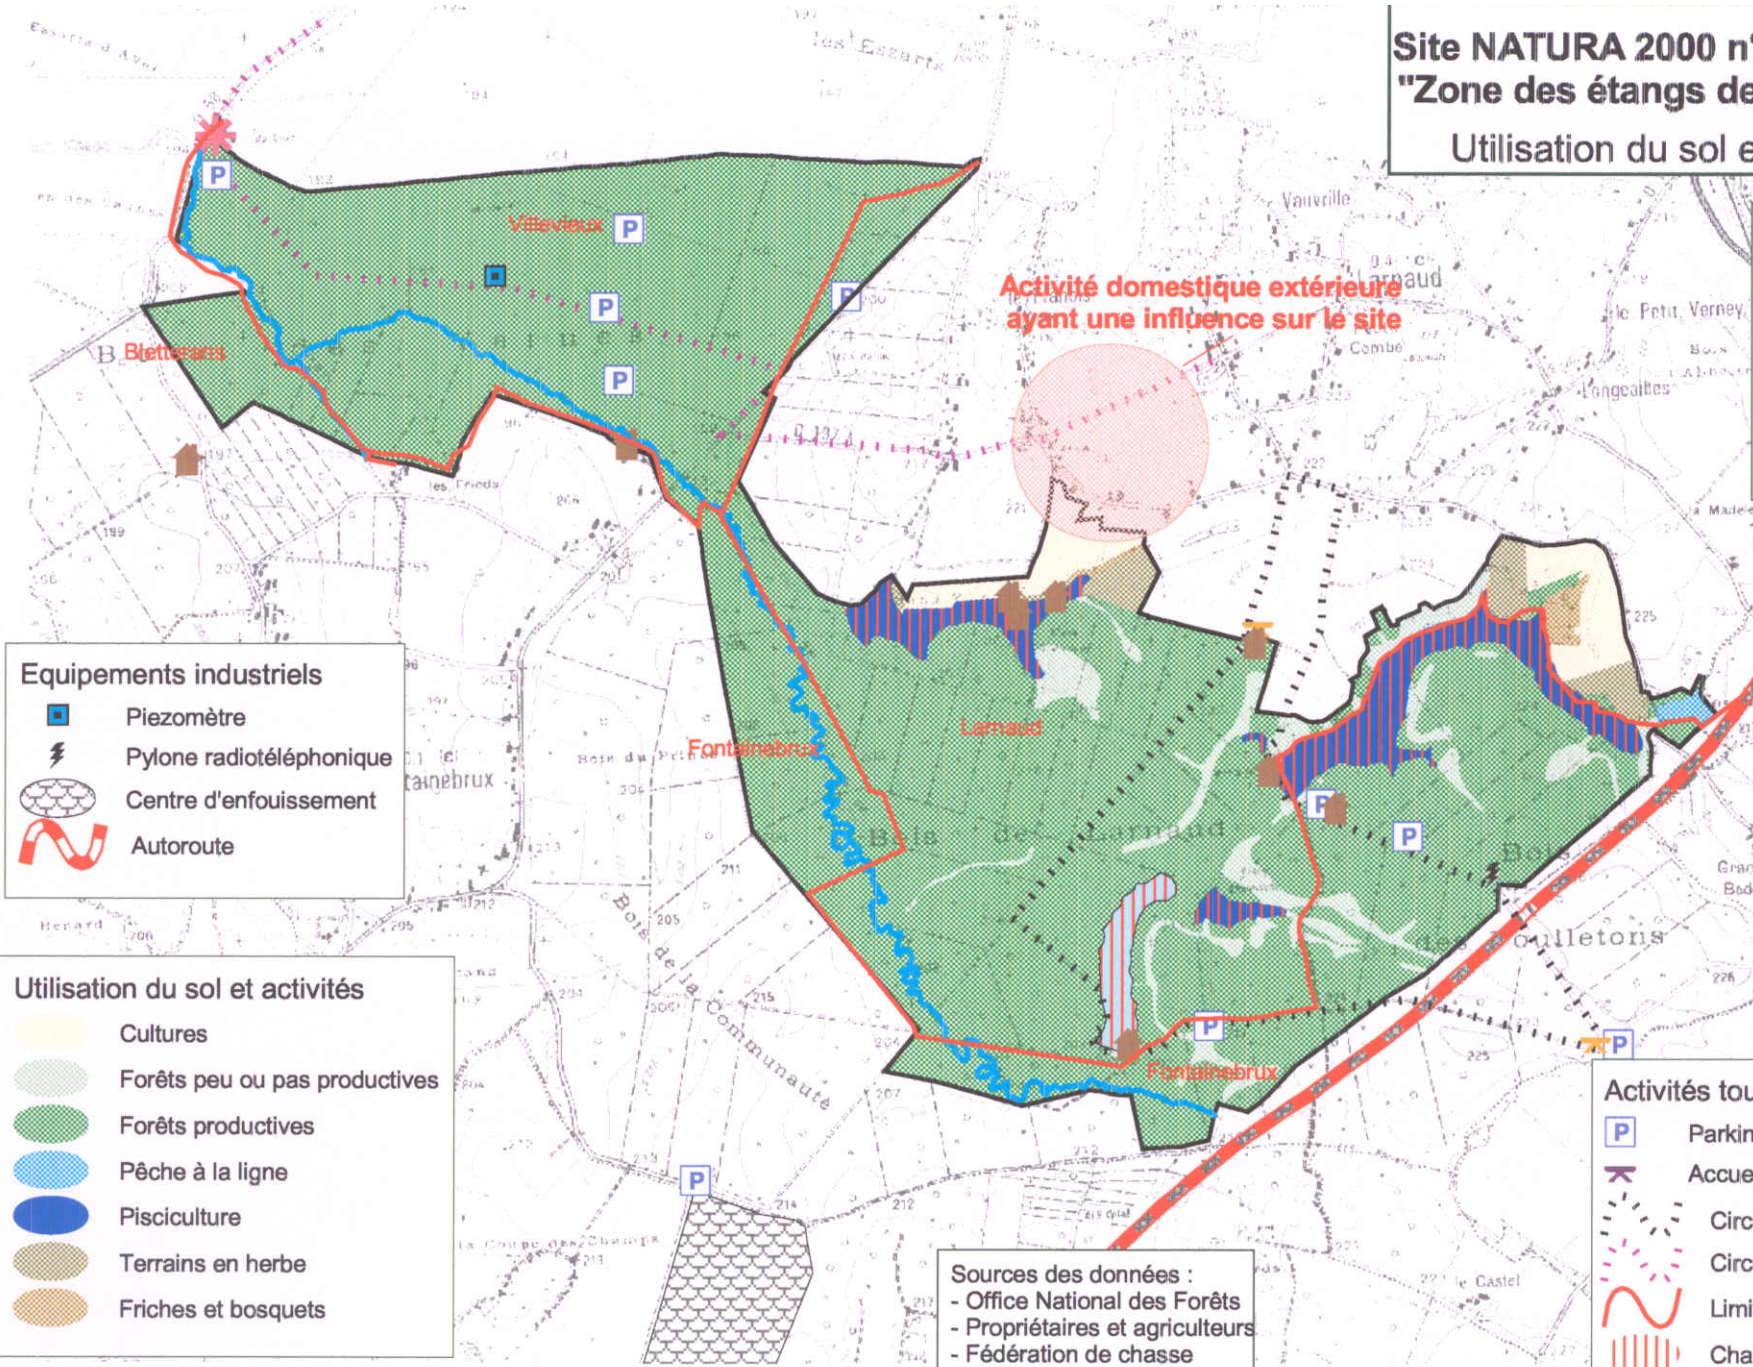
Site NATURA 2000 n°
"Zone des étangs de
Utilisation du sol e

Villevieux
Bletterans
Activité domestique extérieure ayant une influence sur le site
Vaurville
Larnaud
le Petit Verney
Combe
Longeailles
Fontainebrux
Larnaud
Bois de Larnaud
Bois des Poulletons
Bois de la Communauté
Fontainebrux
les Essarts
le Castel

Equipements industriels
Piezomètre
Pylone radiotéléphonique
Centre d'enfouissement
Autoroute

Utilisation du sol et activités
Cultures
Forêts peu ou pas productives
Forêts productives
Pêche à la ligne
Pisciculture
Terrains en herbe
Friches et bosquets

Sources des données :
- Office National des Forêts
- Propriétaires et agriculteurs
- Fédération de chasse

Activités tou
Parkin
Accue
Circ
Circ
Limi
Cha